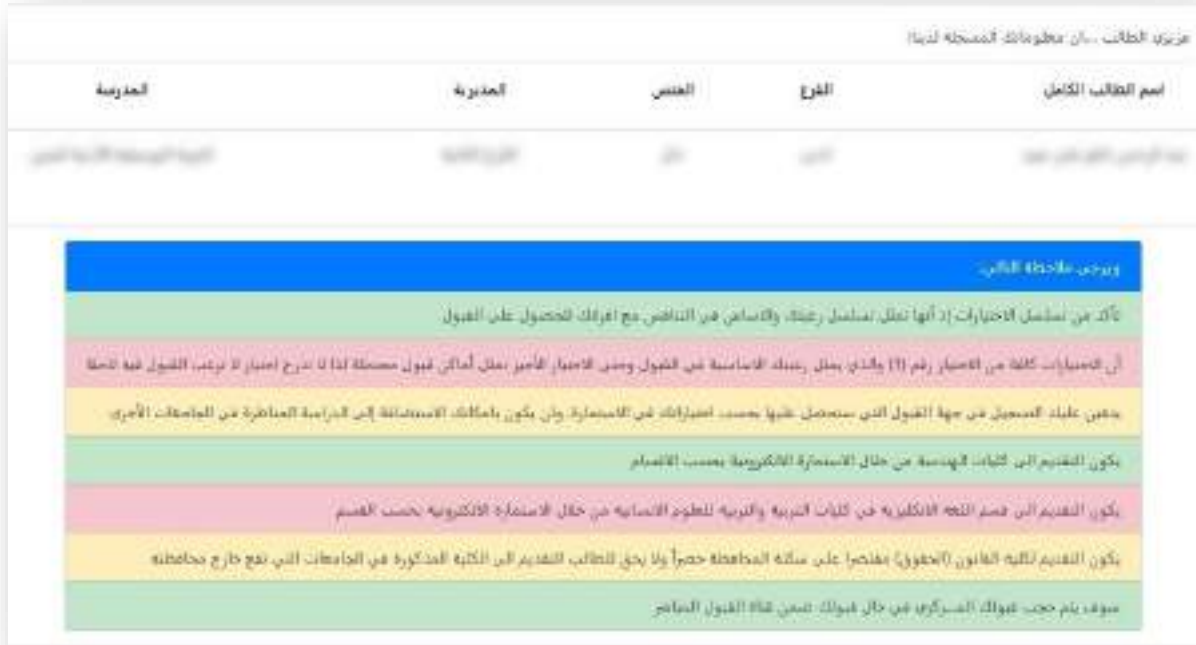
عزيزي الطالب ...ان معلوماتك المسجلة لدينا

| اسم الطالب الكامل | الفرع | الجنس | المديرية | المدرسة |
|---|---|---|---|---|
| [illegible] | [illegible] | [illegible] | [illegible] | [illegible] |

ويرجى ملاحظة التالي:

تأكد من تسلسل الاختيارات إذ أنها تمثل تسلسل رغبتك والاساس في التنافس مع اقرانك للحصول على القبول

أن الاختيارات كافة من الاختيار رقم (1) والذي يمثل رغبتك الاساسية في القبول وحتى الاختيار الأخير تمثل أماكن قبول محتملة لذا لا تدرج اختيار لا ترغب القبول فيه لاحقا

يتعين عليك التسجيل في جهة القبول التي ستحصل عليها بحسب اختياراتك في الاستمارة. ولن يكون بامكانك الاستضافة إلى الدراسة المناظرة في الجامعات الأخرى

يكون التقديم الى كليات الهندسة من خلال الاستمارة الالكترونية بحسب الاقسام

يكون التقديم الى قسم اللغة الانكليزية في كليات التربية والتربية للعلوم الانسانية من خلال الاستمارة الالكترونية بحسب القسم

يكون التقديم لكلية القانون (الحقوق) مقتصرا على ساكنة المحافظة حصراً ولا يحق للطالب التقديم الى الكلية المذكورة في الجامعات التي تقع خارج محافظته

سوف يتم حجب قبولك المركزي في حال قبولك ضمن قناة القبول المباشر